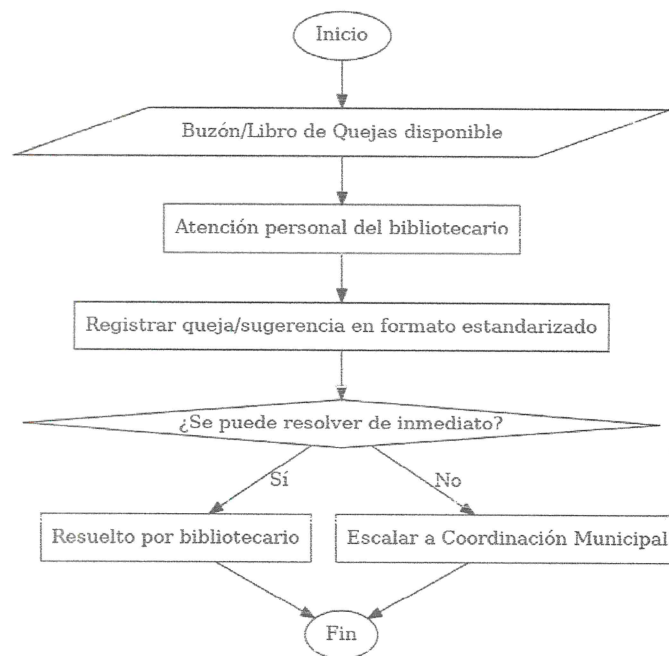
Inicio

Buzón/Libro de Quejas disponible

Atención personal del bibliotecario

Registrar queja/sugerencia en formato estandarizado

¿Se puede resolver de inmediato?

Sí

No

Resuelto por bibliotecario

Escalar a Coordinación Municipal

Fin